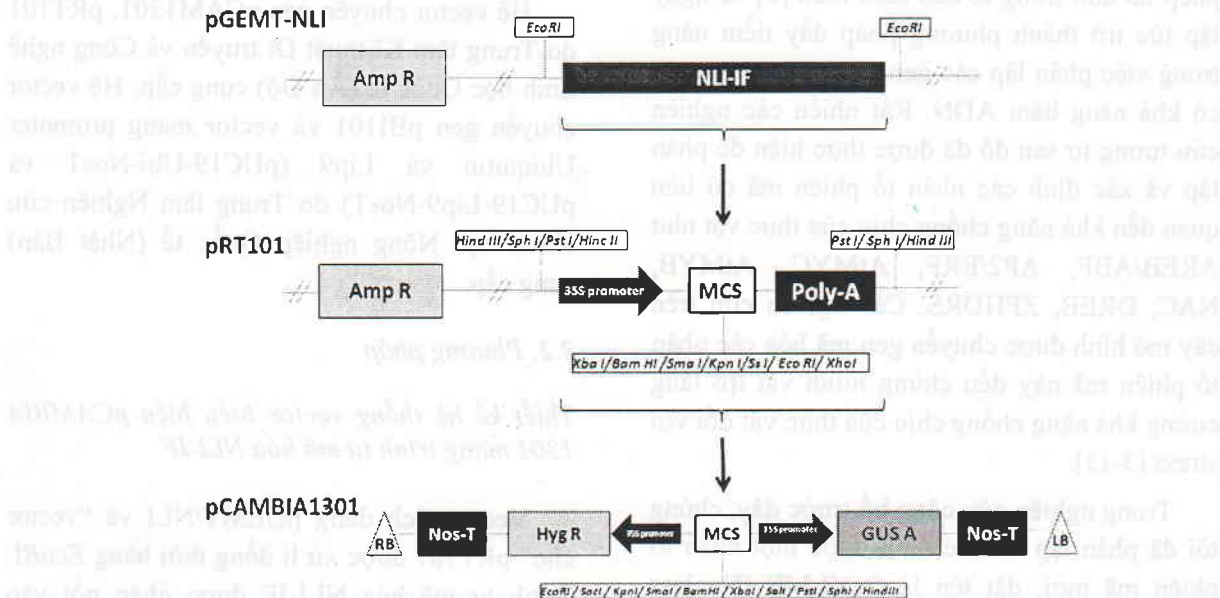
pGEMT-NLI

EcoRI

EcoRI

Amp R

NLI-IF

pRT101

Hind III/Sph I/Pst I/Hinc II

Pst I/ Sph I/Hind III

Amp R

35S promoter

MCS

Poly-A

Xba I/Bam HI/Sma I/Kpn I/Ss I/ Eco RI/ XhoI

pCAMBIA1301

RB

Nos-T

Hyg R

35S promoter

MCS

35S promoter

GUS A

Nos-T

LB

EcoRI / SacI / KpnI / SmaI / BamHI / XbaI / SalI / PstI / SphI / HindIII

Hệ vector chuyển gen pCAMBIA1301, pRT101 do Trung tâm Khoa học Di truyền và Công nghệ sinh học Úc (CAMBIA) cung cấp. Hệ vector chuyển gen pBI101 và vector mang promoter Ubiquitin và Lip9 (pUC19-Ubi-NosT và pUC19-Lip9-NosT) do Trung tâm Nghiên cứu Quốc tế Nông nghiệp Quốc tế (Nhật Bản) cung cấp.

2.2. Phương pháp

Thiết kế hệ thống vector biểu hiện pCAMBIA 1301 mang trình tự mã hóa NLI-IF

Vector tách dòng pGEMT-NLI và vector chứa pRT101 được xử lí đồng thời bằng EcoRI. Trình tự mã hóa NLI-IF được nhận nối vào

pháp để sàng lọc và phân lập các gen liên quan. Tốc độ tiến triển nhanh chóng của phương pháp này đã thúc đẩy việc phân lập các gen có khả năng làm tăng ADN. Rất nhiều các nghiên cứu trong và ngoài nước đã được thực hiện để phân lập và xác định các nhân tố phiên mã có liên quan đến khả năng chống chịu của thực vật như AREB/ABF, AP2/ERF, bZIP, MYC, MYB, NAC, DREB, ZFHD... Các nghiên cứu trên cây mô hình được chuyển gen mã hóa các nhân tố phiên mã này đều chứng minh vai trò tăng cường khả năng chống chịu của thực vật đối với stress [5-13].

Trong nghiên cứu này, chúng tôi đã phân lập nhân tố phiên mã mới, đặt tên là